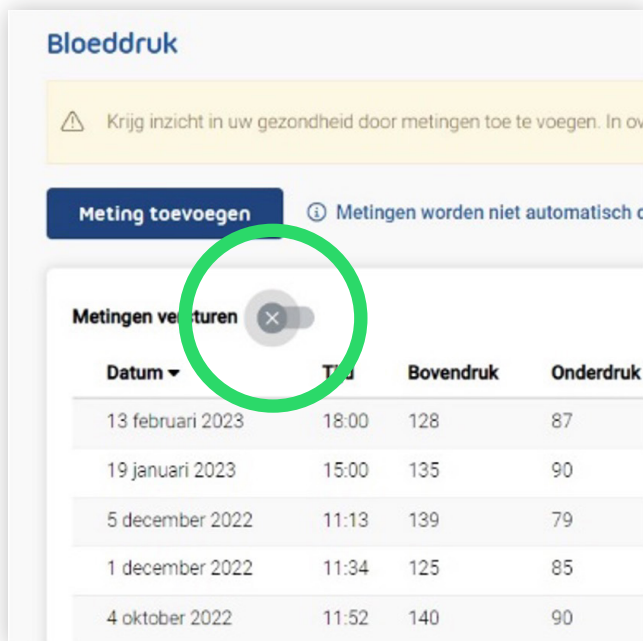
Bloeddruk

Krijg inzicht in uw gezondheid door metingen toe te voegen. In o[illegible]

Meting toevoegen

Metingen worden niet automatisch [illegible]

Metingen ve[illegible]sturen

| Datum | T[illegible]d | Bovendruk | Onderdruk |
|---|---|---|---|
| 13 februari 2023 | 18:00 | 128 | 87 |
| 19 januari 2023 | 15:00 | 135 | 90 |
| 5 december 2022 | 11:13 | 139 | 79 |
| 1 december 2022 | 11:34 | 125 | 85 |
| 4 oktober 2022 | 11:52 | 140 | 90 |